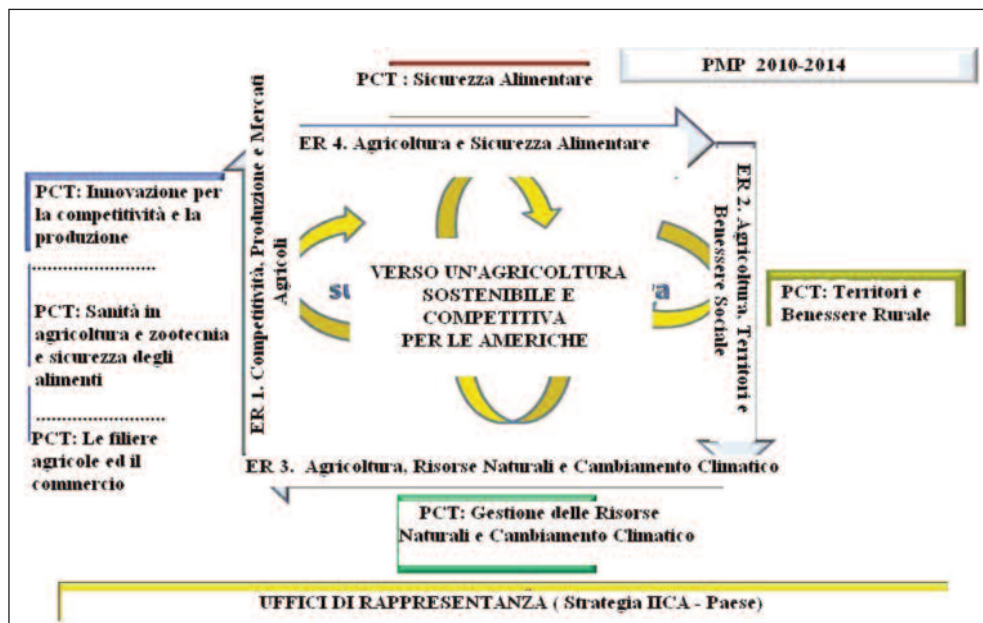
PCT : Sicurezza Alimentare

PMP 2010-2014

ER 4. Agricoltura e Sicurezza Alimentare

PCT: Innovazione per la competitività e la produzione

PCT: Sanità in agricoltura e zootecnia e sicurezza degli alimenti

PCT: Le filiere agricole ed il commercio

ER 1. Competitività, Produzione e Mercati Agricoli

VERSO UN'AGRICOLTURA SOSTENIBILE E COMPETITIVA PER LE AMERICHE

ER 2. Agricoltura, Territori e Benessere Sociale

PCT: Territori e Benessere Rurale

ER 3. Agricoltura, Risorse Naturali e Cambiamento Climatico

PCT: Gestione delle Risorse Naturali e Cambiamento Climatico

UFFICI DI RAPPRESENTANZA ( Strategia IICA - Paese)